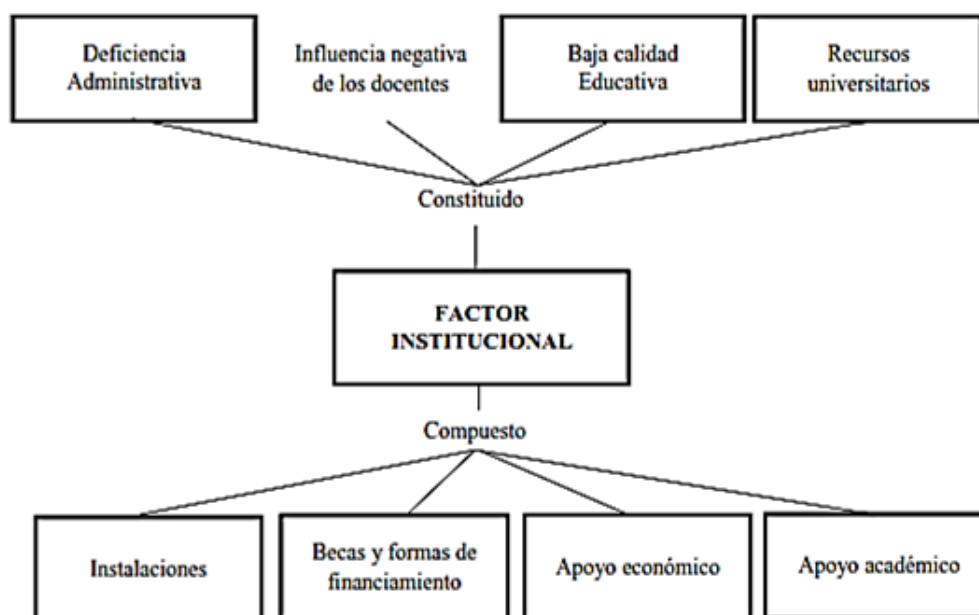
Deficiencia Administrativa

Influencia negativa de los docentes

Baja calidad Educativa

Recursos universitarios

Constituido

FACTOR INSTITUCIONAL

Compuesto

Instalaciones

Becas y formas de financiamiento

Apoyo económico

Apoyo académico